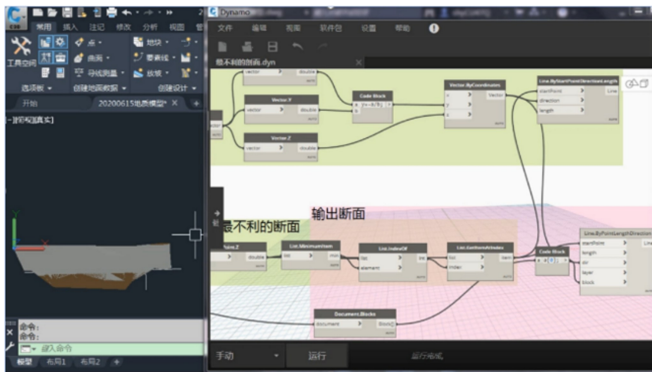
常用 插入 注记 修改 分析 视图
工具空间
选项板 创建地面数据 创建设计
开始 20200615地质模型* ×
[-][俯视][真实]
命令:
命令:
键入命令
模型 布局1 布局2 +
Dynamo
文件 编辑 视图 软件包 设置 帮助
最不利的剖面.dyn
Vector.X
vector double
Vector.Y
vector double
Vector.Z
vector double
Code Block
Vector.ByCoordinates
x y z Vector
Line.ByStartPointDirectionLength
startPoint direction length Line
最不利的断面
输出断面
Point.Z
double
List.MinimumItem
list
List.IndexOf
list element
List.GetItemAtIndex
list index
Code Block
Line.ByPointLengthDirection
startPoint length dir layer block
Document.Blocks
document Block[]
手动 运行
运行完成